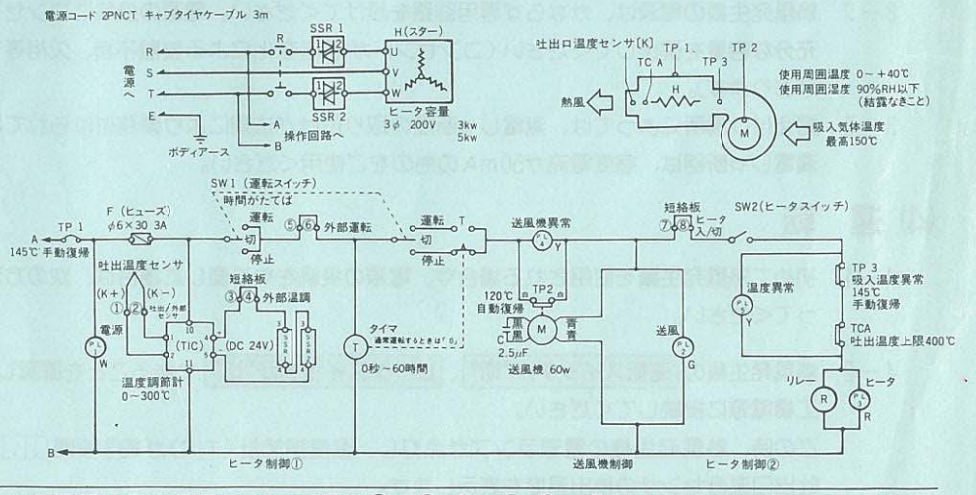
電源コード 2PNCT キャブタイヤケーブル 3m

R S T E
電源へ
ボディアース
SSR 1
SSR 2
H(スター)
U V W
ヒータ容量
3φ 200V 3kw 5kw
A B 操作回路へ

吐出口温度センサ[K]
TC A TP 1 TP 3 TP 2
H
M
熱風
吸入気体温度 最高150℃
使用周囲温度 0～+40℃
使用周囲湿度 90%RH以下 (結露なきこと)

SW 1 (運転スイッチ)
時間がたてば
運転
切
停止
⑤ ⑥ 外部運転
運転 T
切
停止
TP 1
A
145℃ 手動復帰
F (ヒューズ) φ6×30 3A
吐出温度センサ
(K+) (K−)
① ② 吐出/外部センサ
短絡板
③ ④ 外部温調
(TIC)
(DC 24V)
10 6 11 5
SSR SSR
電源
W
温度調節計 0～300℃
T
タイマ
通常運転するときは「0」
0秒～60時間
送風機異常
Y
TP2
120℃ 自動復帰
黒 黒 青
C 2.5μF
M
送風機 60w
送風
G
短絡板
⑦ ⑧ ヒータ入/切
SW2(ヒータスイッチ)
温度異常
Y
TP 3
吸入温度異常
145℃
手動復帰
TCA
吐出温度上限400℃
リレー
R
ヒータ
R
B
ヒータ制御①
送風機制御
ヒータ制御②